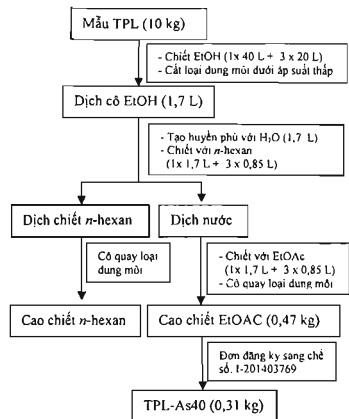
Mẫu TPL (10 kg)

- Chiết EtOH (1x 40 L + 3 x 20 L)
- Cất loại dung môi dưới áp suất thấp

Dịch cô EtOH (1,7 L)

- Tạo huyền phù với $H_2O$ (1,7 L)
- Chiết với *n*-hexan (1x 1,7 L + 3 x 0,85 L)

Dịch chiết *n*-hexan

Dịch nước

Cô quay loại dung môi

- Chiết với EtOAc (1x 1,7 L + 3 x 0,85 L)
- Cô quay loại dung môi

Cao chiết *n*-hexan

Cao chiết EtOAC (0,47 kg)

Đơn đăng ký sáng chế số. 1-201403769

TPL-As40 (0,31 kg)